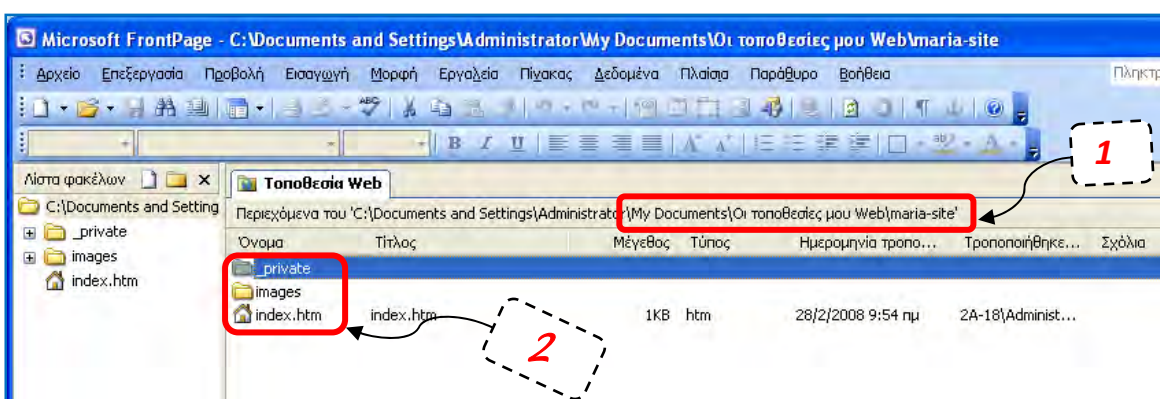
Microsoft FrontPage - C:\Documents and Settings\Administrator\My Documents\Οι τοποθεσίες μου Web\maria-site

Αρχείο Επεξεργασία Προβολή Εισαγωγή Μορφή Εργαλεία Πίνακας Δεδομένα Πλαίσια Παράθυρο Βοήθεια

Πληκτρ

1

Λίστα φακέλων

Τοποθεσία Web

C:\Documents and Setting

Περιεχόμενα του 'C:\Documents and Settings\Administrator\My Documents\Οι τοποθεσίες μου Web\maria-site'

_private

images

index.htm

| Όνομα | Τίτλος | Μέγεθος | Τύπος | Ημερομηνία τροπο... | Τροποποιήθηκε... | Σχόλια |
|---|---|---|---|---|---|---|
| _private | | | | | | |
| images | | | | | | |
| index.htm | index.htm | 1KB | htm | 28/2/2008 9:54 πμ | 2A-18\Administ... | |

2